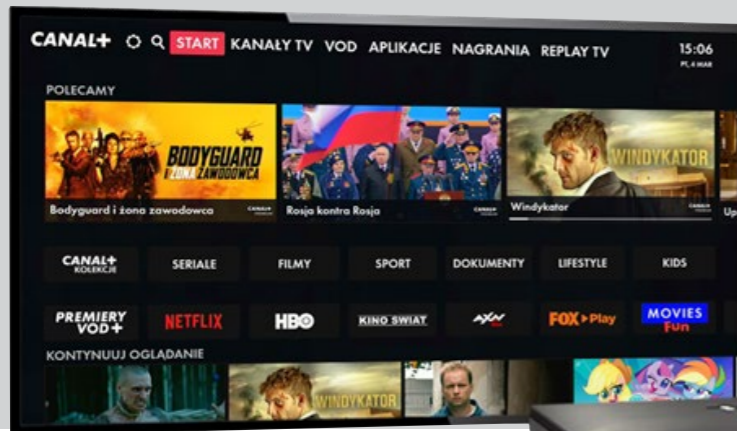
CANAL+ START KANAŁY TV VOD APLIKACJE NAGRANIA REPLAY TV 15:06 PT, 4 MAR

POLECAMY

BODYGUARD I ŻONA ZAWODOWCA

Bodyguard i żona zawodowca

Rosja kontra Rosja

WINDYKATOR

Windykator

Up

CANAL+ KOLEKCJE SERIALE FILMY SPORT DOKUMENTY LIFESTYLE KIDS

PREMIERY VOD+ NETFLIX HBO KINO ŚWIAT AXN FOX Play MOVIES Fun

KONTYNUUJ OGLĄDANIE

WINDYKATOR